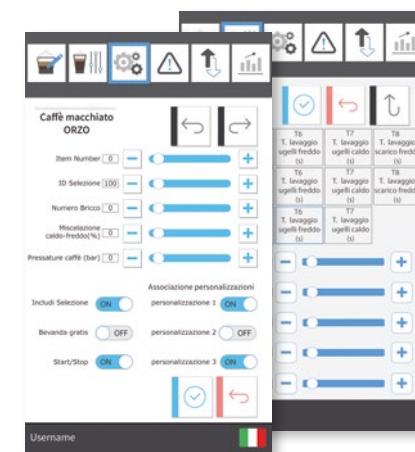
Caffè macchiato
ORZO

Item Number 0

ID Selezione 100

Numero Bricco 0

Miscelazione caldo-freddo(%) 0

Pressature caffè (bar) 0

Associazione personalizzazioni

Includi Selezione ON

personalizzazione 1 ON

Bevanda gratis OFF

personalizzazione 2 OFF

Start/Stop ON

personalizzazione 3 ON

Username

| T6 T. lavaggio ugelli freddo (s) | T7 T. lavaggio ugelli caldo (s) | T8 T. lavaggio scarico freddo (s) |
|---|---|---|
| T6 T. lavaggio ugelli freddo (s) | T7 T. lavaggio ugelli caldo (s) | T8 T. lavaggio scarico freddo (s) |
| T6 T. lavaggio ugelli freddo (s) | T7 T. lavaggio ugelli caldo (s) | |